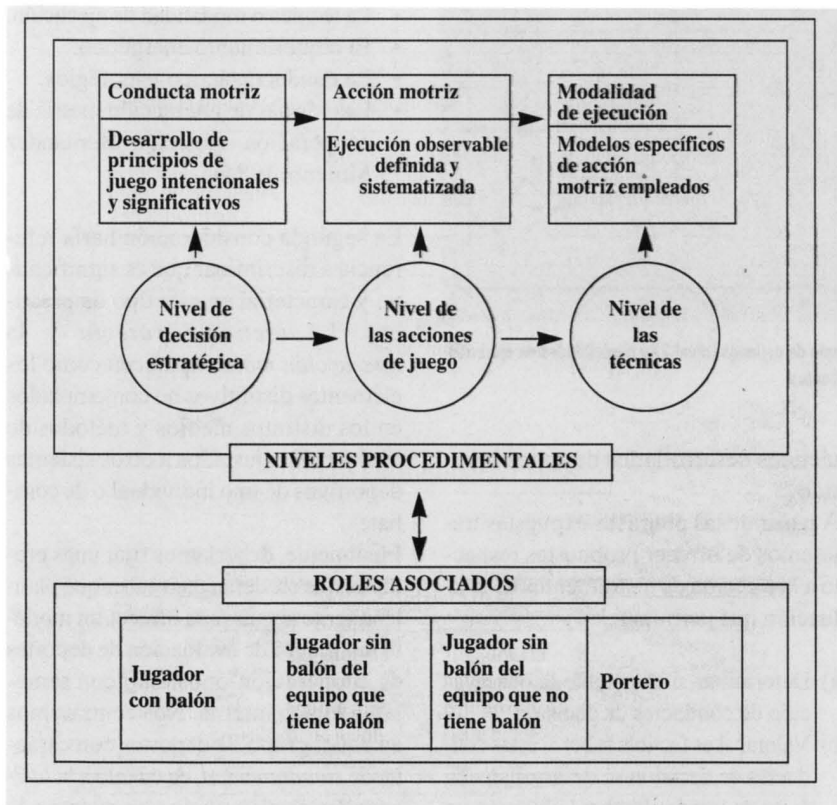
Conducta motriz

Desarrollo de principios de juego intencionales y significativos

Acción motriz

Ejecución observable definida y sistematizada

Modalidad de ejecución

Modelos específicos de acción motriz empleados

Nivel de decisión estratégica

Nivel de las acciones de juego

Nivel de las técnicas

NIVELES PROCEDIMENTALES

ROLES ASOCIADOS

Jugador con balón

Jugador sin balón del equipo que tiene balón

Jugador sin balón del equipo que no tiene balón

Portero